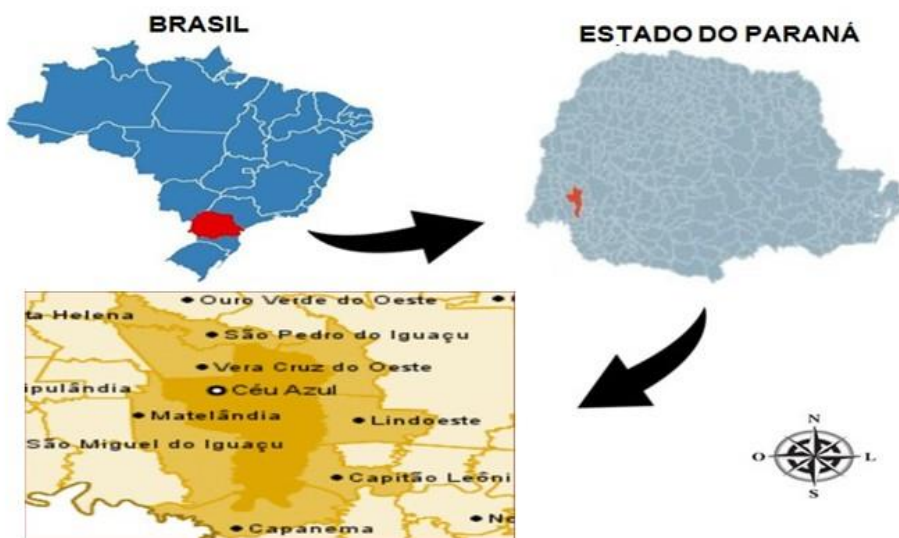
BRASIL

ESTADO DO PARANÁ

Ouro Verde do Oeste

ta Helena

São Pedro do Iguaçu

Vera Cruz do Oeste

ipulândia

Céu Azul

Matelândia

Lindoeste

São Miguel do Iguaçu

Capitão Leôni

Capanema

N

O

L

S